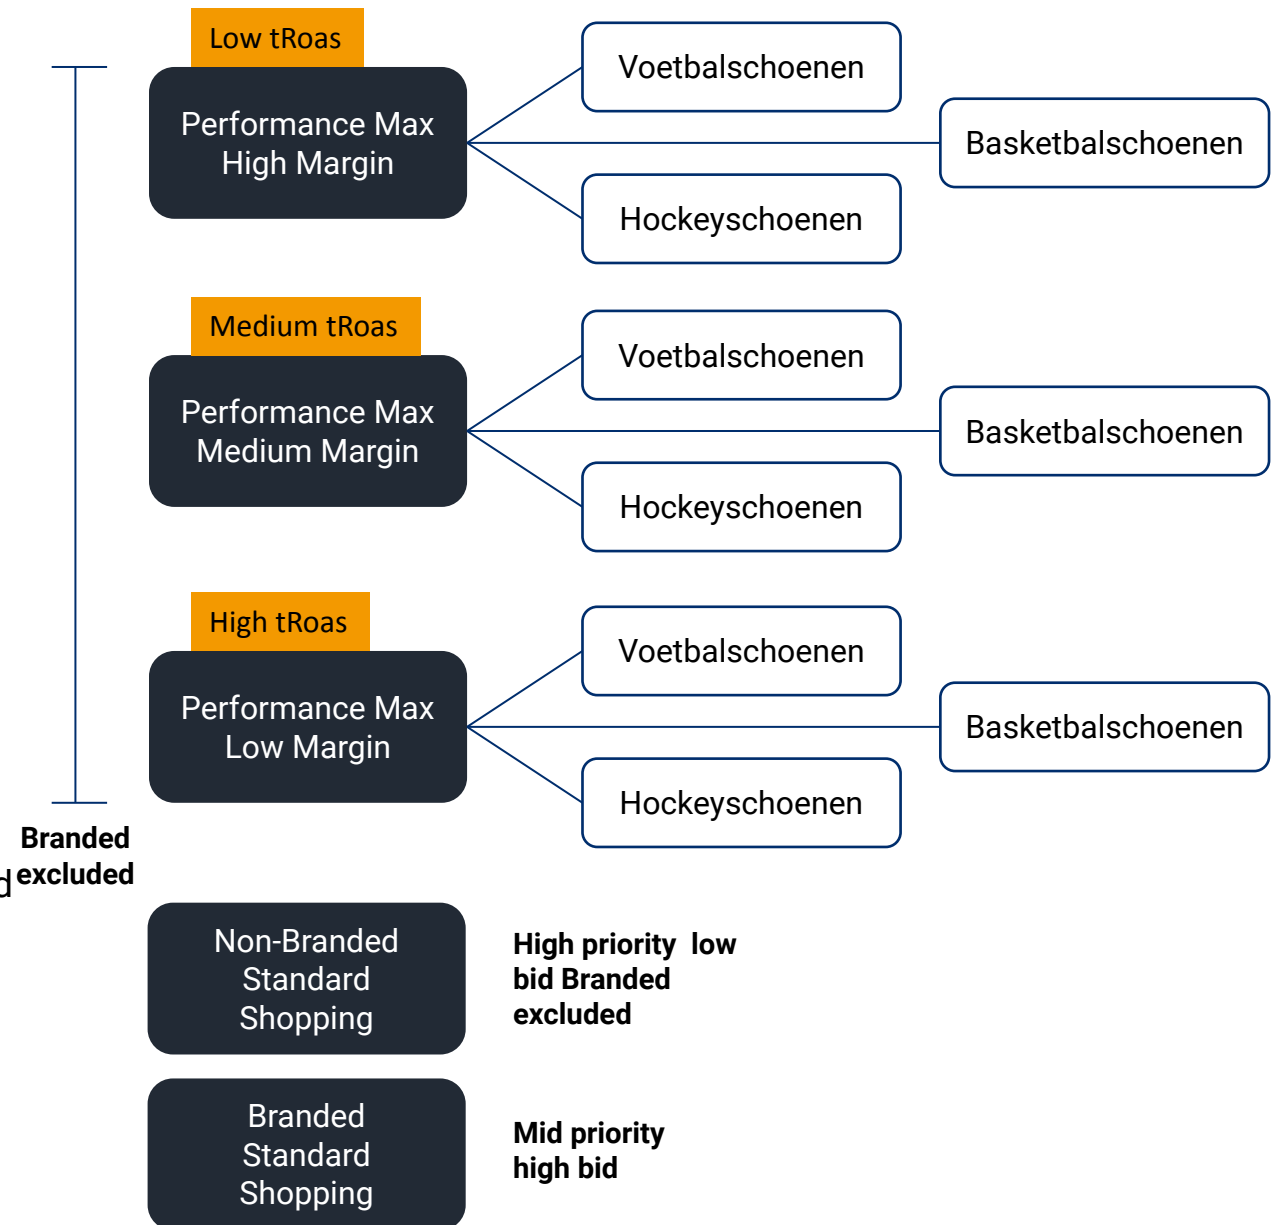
Low tRoas

Performance Max High Margin

Voetbalschoenen

Basketbalschoenen

Hockeyschoenen

Medium tRoas

Performance Max Medium Margin

Voetbalschoenen

Basketbalschoenen

Hockeyschoenen

High tRoas

Performance Max Low Margin

Voetbalschoenen

Basketbalschoenen

Hockeyschoenen

Branded
d excluded

Non-Branded Standard Shopping

High priority low bid Branded excluded

Branded Standard Shopping

Mid priority high bid